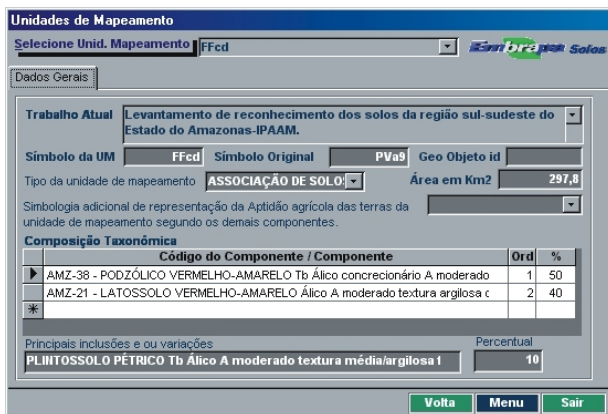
Unidades de Mapeamento

Selecione Unid. Mapeamento FFcd

Embrapa Solos

Dados Gerais

Trabalho Atual Levantamento de reconhecimento dos solos da região sul-sudeste do Estado do Amazonas-IPAAM.

Símbolo da UM FFcd Símbolo Original PVa9 Geo Objeto id

Tipo da unidade de mapeamento ASSOCIAÇÃO DE SOLO: Área em Km2 297,8

Simbologia adicional de representação da Aptidão agrícola das terras da unidade de mapeamento segundo os demais componentes.

Composição Taxonômica

| Código do Componente / Componente | Ord | % |
|---|---|---|
| AMZ-38 - PODZÓLICO VERMELHO-AMARELO Tb Álico concrecionário A moderado | 1 | 50 |
| AMZ-21 - LATOSSOLO VERMELHO-AMARELO Álico A moderado textura argilosa c | 2 | 40 |

Principais inclusões e ou variações

PLINTOSSOLO PÉTRICO Tb Álico A moderado textura média/argilosa 1

Percentual

10

Volta Menu Sair